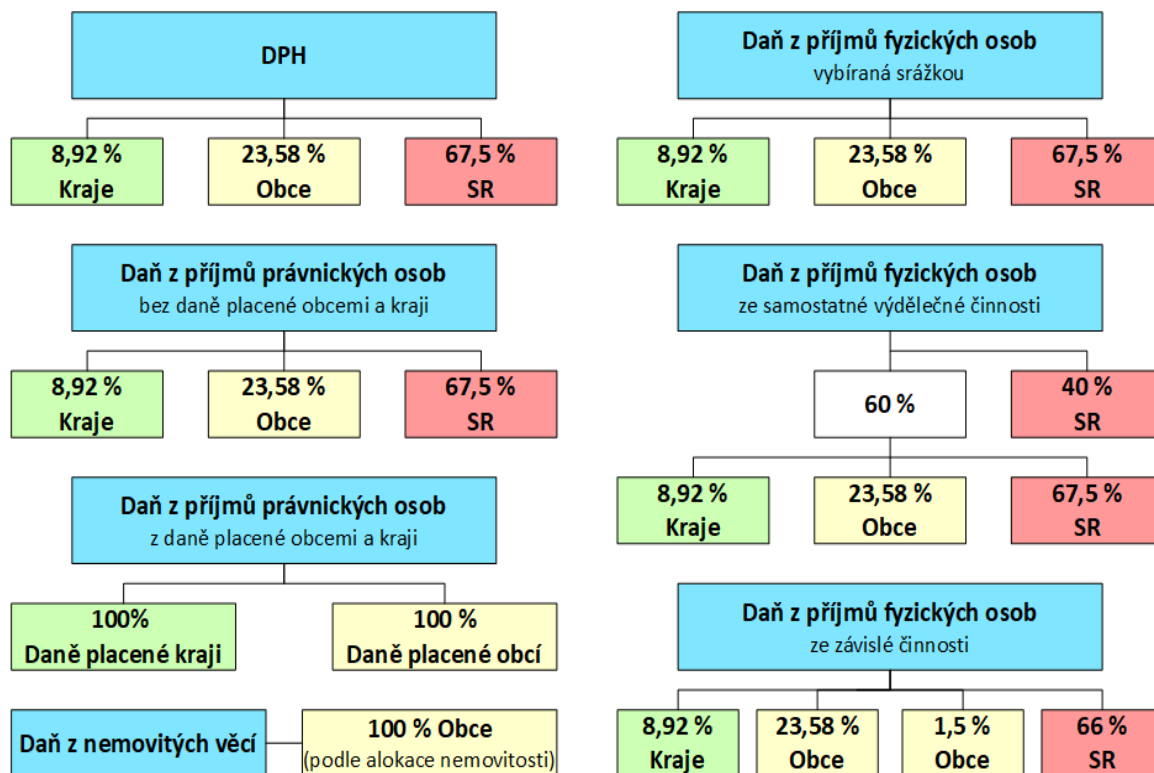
DPH

8,92 %
Kraje

23,58 %
Obce

67,5 %
SR

Daň z příjmů právnických osob
bez daně placené obcemi a kraji

8,92 %
Kraje

23,58 %
Obce

67,5 %
SR

Daň z příjmů právnických osob
z daně placené obcemi a kraji

100%
Daně placené kraji

100 %
Daně placené obcí

Daň z nemovitých věcí

100 % Obce
(podle alokace nemovitosti)

Daň z příjmů fyzických osob
vybíraná srážkou

8,92 %
Kraje

23,58 %
Obce

67,5 %
SR

Daň z příjmů fyzických osob
ze samostatné výdělečné činnosti

60 %

40 %
SR

8,92 %
Kraje

23,58 %
Obce

67,5 %
SR

Daň z příjmů fyzických osob
ze závislé činnosti

8,92 %
Kraje

23,58 %
Obce

1,5 %
Obce

66 %
SR